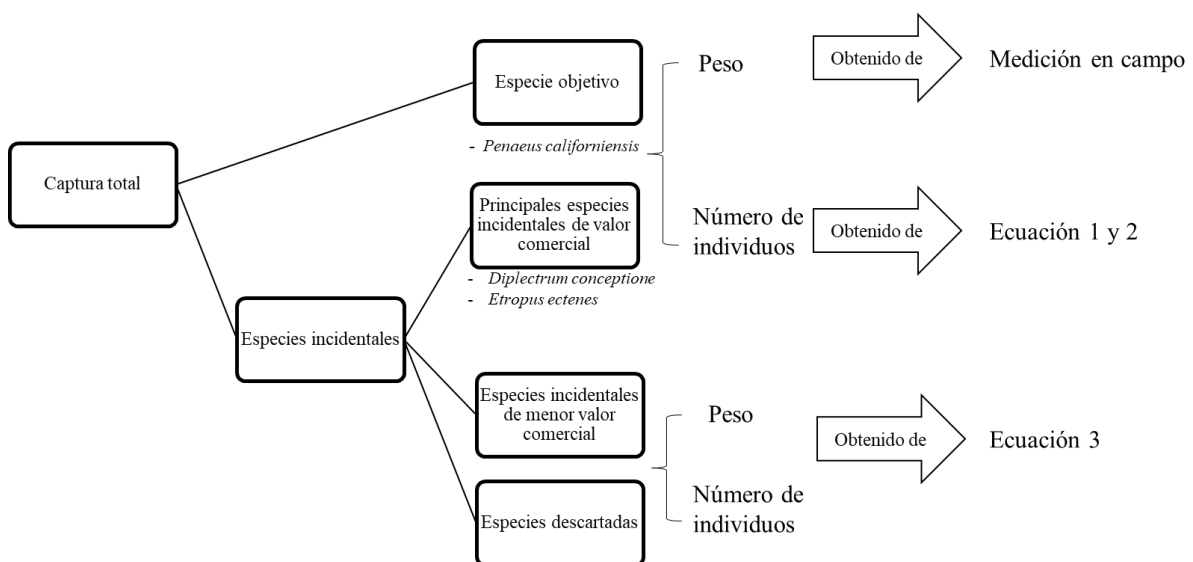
Captura total

Especie objetivo

- Penaeus californiensis

Principales especies incidentales de valor comercial

- Diplectrum conceptione
- Etropus ectenes

Especies incidentales

Especies incidentales de menor valor comercial

Especies descartadas

Peso

Número de individuos

Obtenido de

Medición en campo

Obtenido de

Ecuación 1 y 2

Peso

Número de individuos

Obtenido de

Ecuación 3